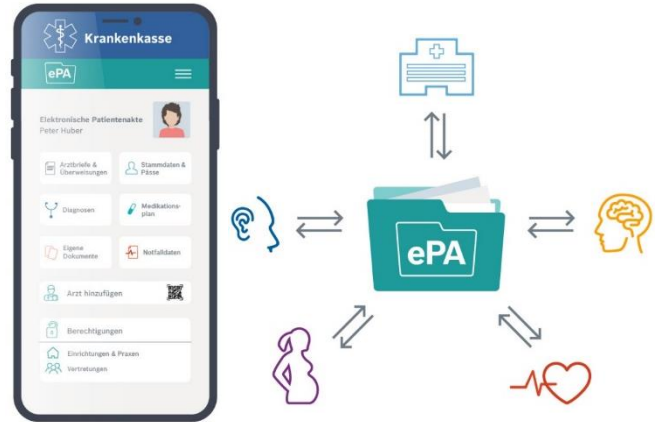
Krankenkasse

ePA

Elektronische Patientenakte
Peter Huber

Arztbriefe & Überweisungen

Stammdaten & Pässe

Diagnosen

Medikationsplan

Eigene Dokumente

Notfalldaten

Arzt hinzufügen

Berechtigungen

Einrichtungen & Praxen

Vertretungen

ePA